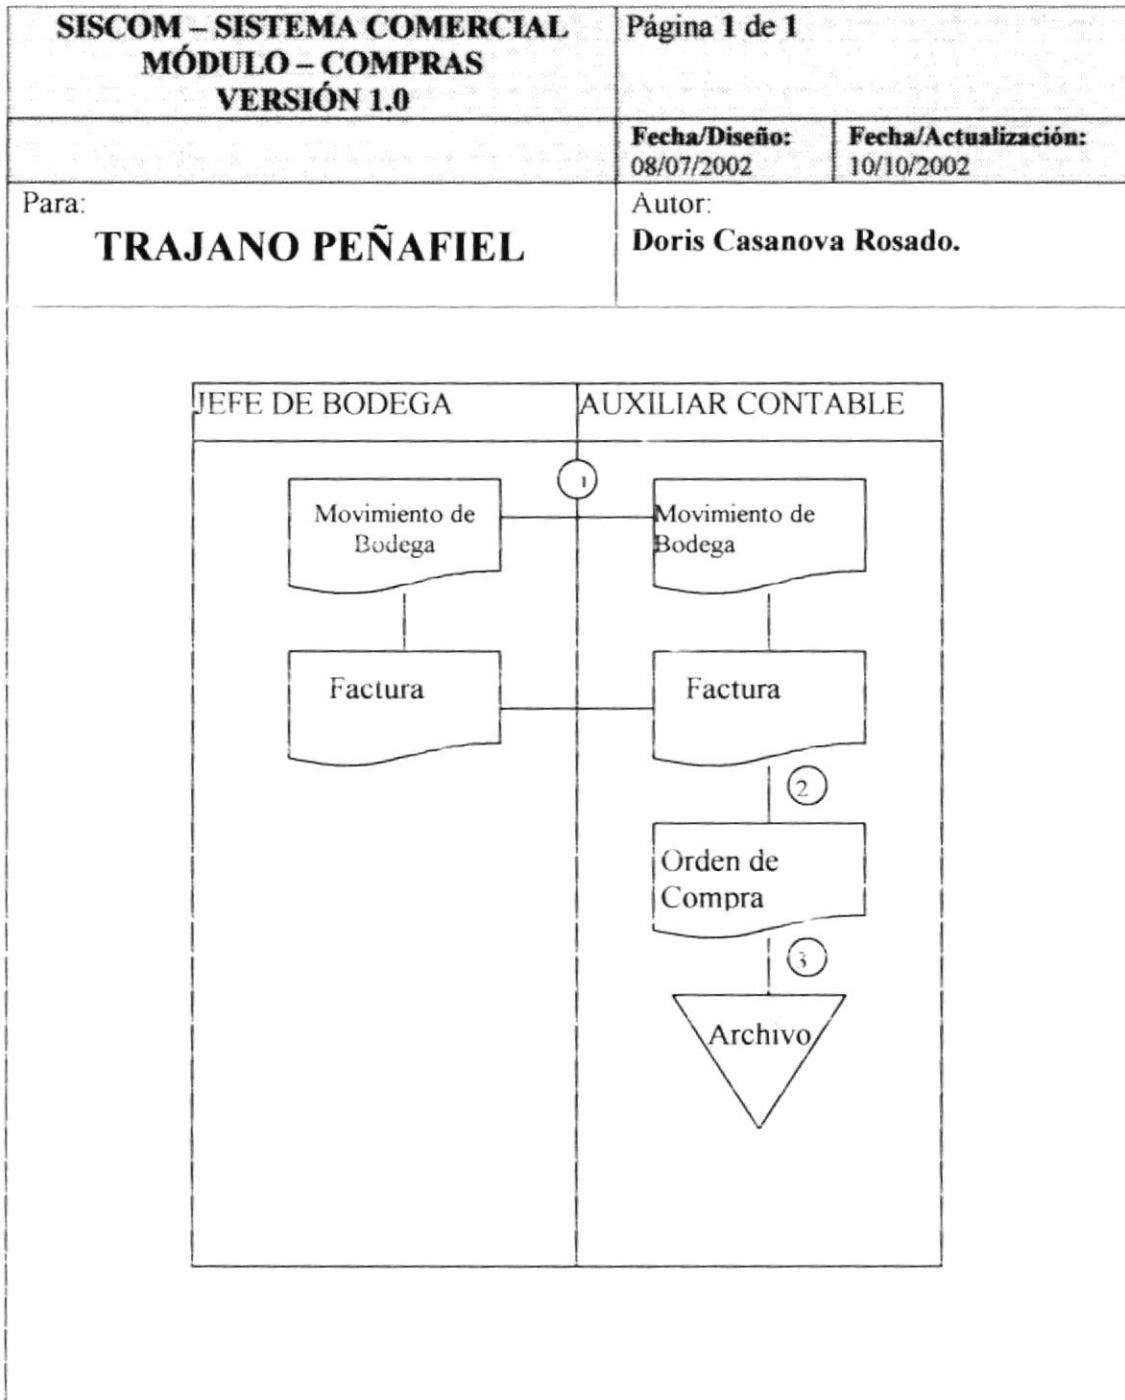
| SISCOM – SISTEMA COMERCIAL MÓDULO – COMPRAS VERSIÓN 1.0 | Página 1 de 1 | |
|---|---|---|
| | Fecha/Diseño: 08/07/2002 | Fecha/Actualización: 10/10/2002 |
| Para: TRAJANO PEÑAFIEL | Autor: Doris Casanova Rosado. | |

JEFE DE BODEGA

AUXILIAR CONTABLE

1

Movimiento de Bodega

Movimiento de Bodega

Factura

Factura

2

Orden de Compra

3

Archivo